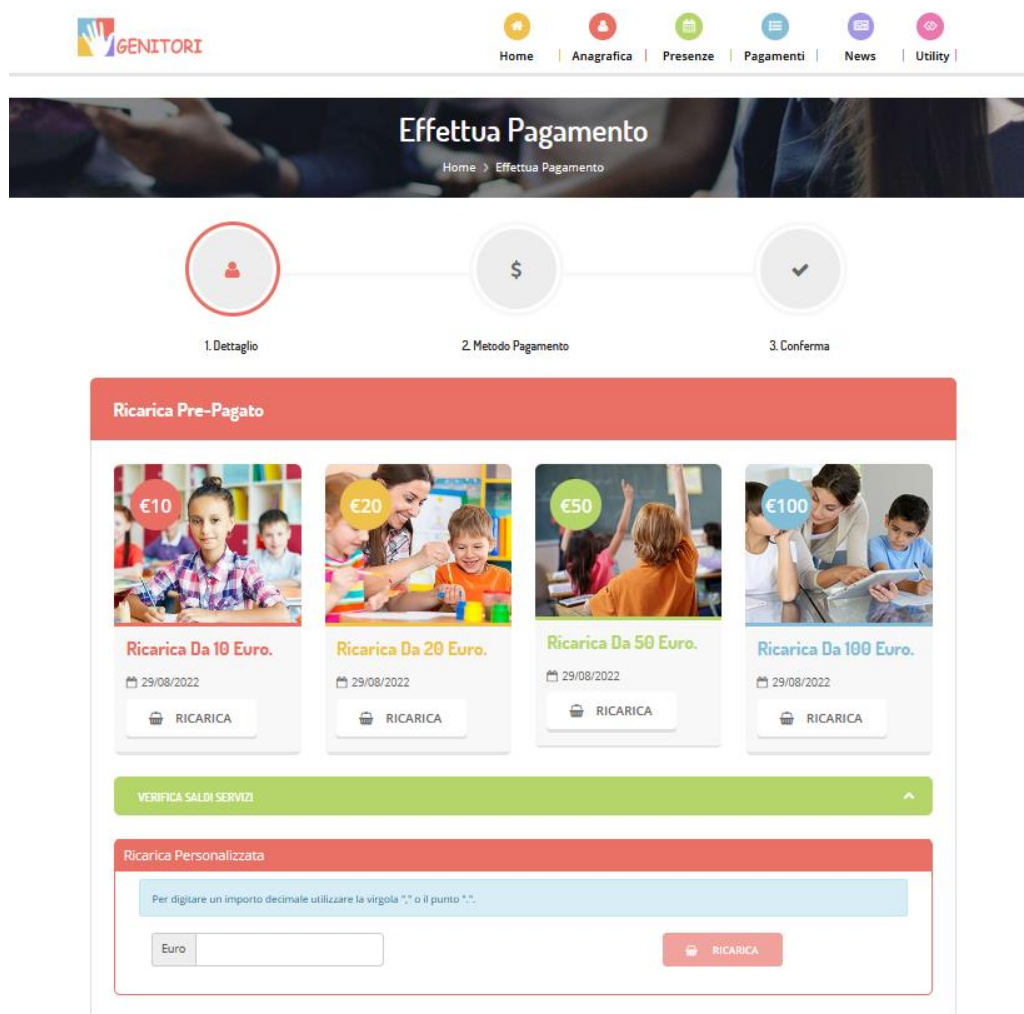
GENITORI

Home | Anagrafica | Presenze | Pagamenti | News | Utility |

Effettua Pagamento

Home › Effettua Pagamento

$

1. Dettaglio

2. Metodo Pagamento

3. Conferma

Ricarica Pre-Pagato

€10

Ricarica Da 10 Euro.

29/08/2022

RICARICA

€20

Ricarica Da 20 Euro.

29/08/2022

RICARICA

€50

Ricarica Da 50 Euro.

29/08/2022

RICARICA

€100

Ricarica Da 100 Euro.

29/08/2022

RICARICA

VERIFICA SALDI SERVIZI

Ricarica Personalizzata

Per digitare un importo decimale utilizzare la virgola "," o il punto ".".

Euro

RICARICA